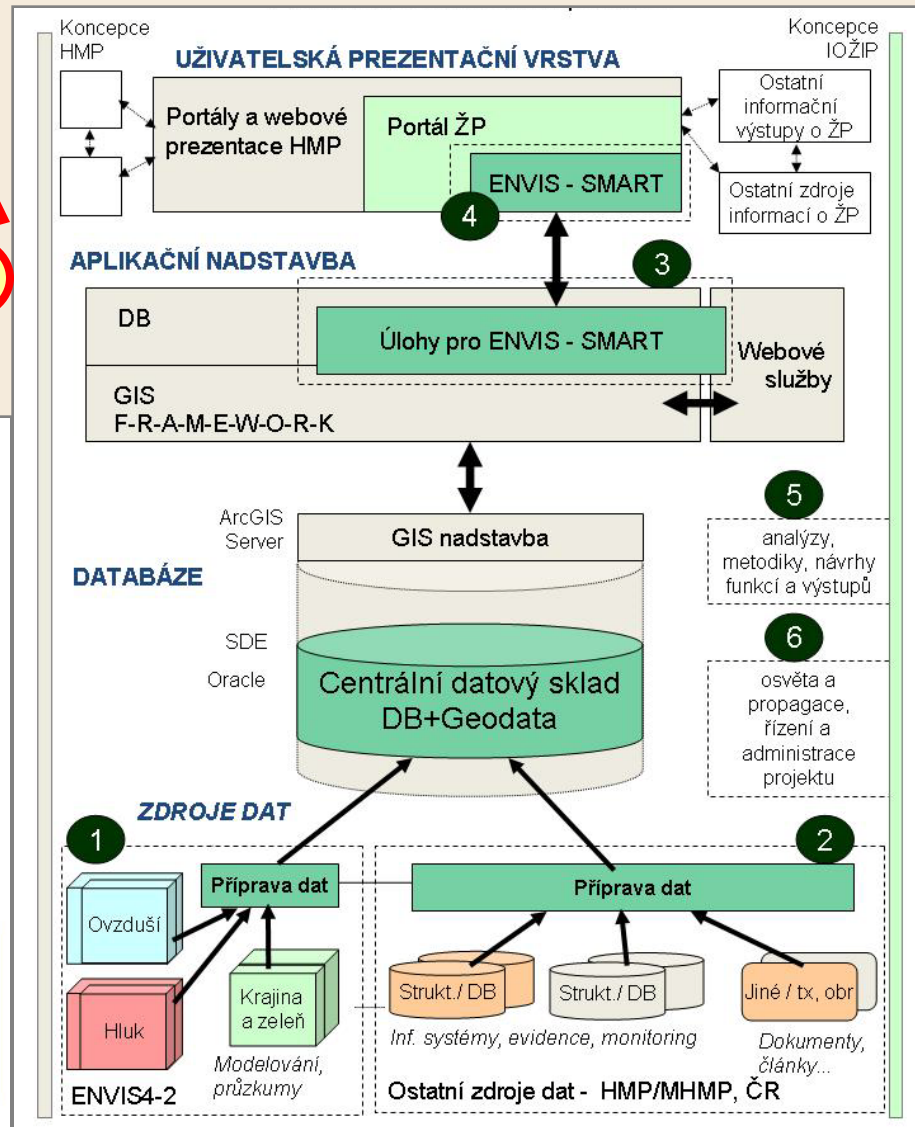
Koncepce HMP

Koncepce IOŽIP

UŽIVATELSKÁ PREZENTAČNÍ VRSTVA

Portály a webové prezentace HMP

Portál ŽP

ENVIS - SMART

Ostatní informační výstupy o ŽP

Ostatní zdroje informací o ŽP

4

APLIKAČNÍ NADSTAVBA

3

DB

Úlohy pro ENVIS - SMART

Webové služby

GIS
F-R-A-M-E-W-O-R-K

ArcGIS Server

GIS nadstavba

5

analýzy, metodiky, návrhy funkcí a výstupů

DATABÁZE

SDE

Oracle

Centrální datový sklad DB+Geodata

6

osvěta a propagace, řízení a administrace projektu

ZDROJE DAT

1

2

Příprava dat

Příprava dat

Ovzduší

Hluk

Krajina a zeleň

Strukt./ DB

Strukt./ DB

Jiné / tx, obr

Inf. systémy, evidence, monitoring

Modelování, průzkumy

Dokumenty, články...

ENVIS4-2

Ostatní zdroje dat - HMP/MHMP, ČR